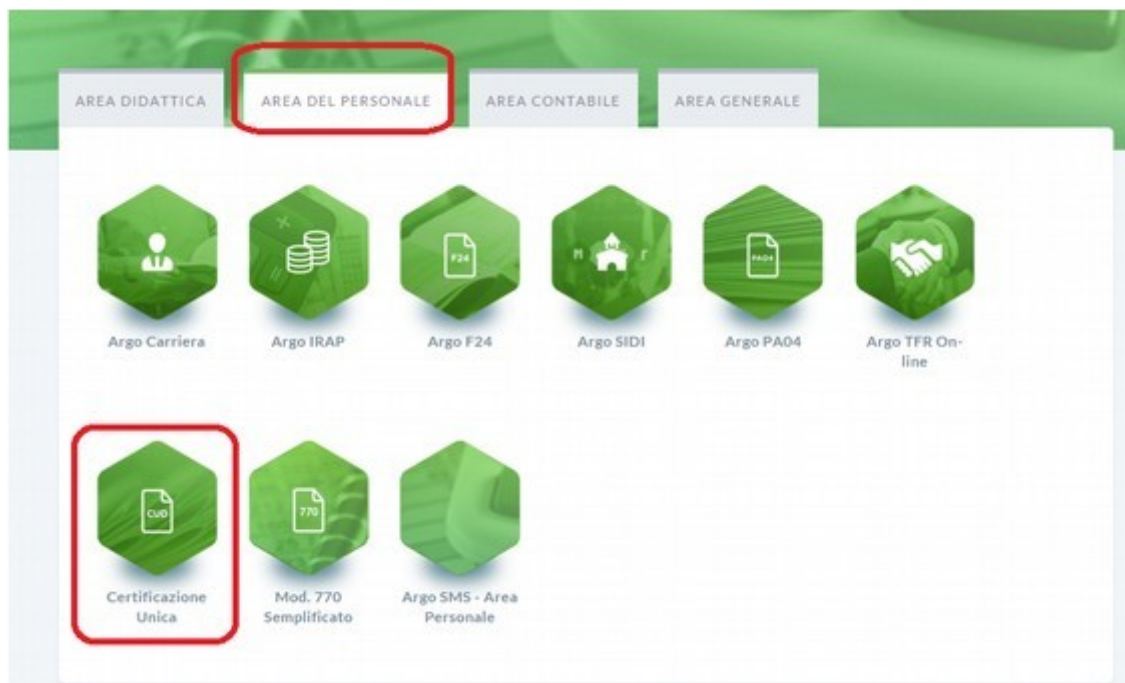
AREA DIDATTICA
AREA DEL PERSONALE
AREA CONTABILE
AREA GENERALE

Argo Carriera
F24
Argo IRAP
Argo F24
Argo SIDI
PA04
Argo PA04
Argo TFR On-line

CUD
Certificazione Unica
770
Mod. 770 Semplificato
Argo SMS - Area Personale